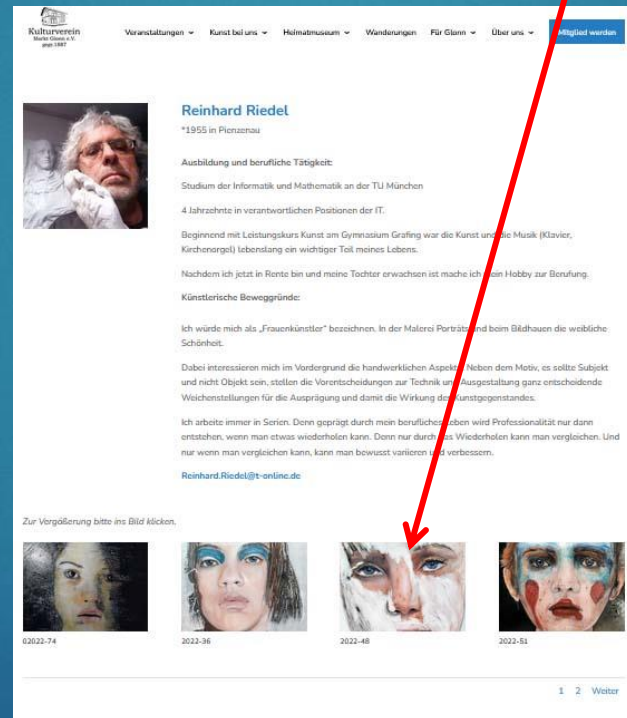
Kulturverein Markt Glonn e.V. gegr. 1887

Veranstaltungen ⌄ Kunst bei uns ⌄ Heimatmuseum ⌄ Wanderungen Für Glonn ⌄ Über uns ⌄ Mitglied werden

Reinhard Riedel

*1955 in Pienzenau

Ausbildung und berufliche Tätigkeit:

Studium der Informatik und Mathematik an der TU München

4 Jahrzehnte in verantwortlichen Positionen der IT.

Beginnend mit Leistungskurs Kunst am Gymnasium Grafing war die Kunst und die Musik (Klavier, Kirchenorgel) lebenslang ein wichtiger Teil meines Lebens.

Nachdem ich jetzt in Rente bin und meine Tochter erwachsen ist mache ich mein Hobby zur Berufung.

Künstlerische Beweggründe:

Ich würde mich als „Frauenkünstler" bezeichnen. In der Malerei Porträts und beim Bildhauen die weibliche Schönheit.

Dabei interessieren mich im Vordergrund die handwerklichen Aspekte. Neben dem Motiv, es sollte Subjekt und nicht Objekt sein, stellen die Vorentscheidungen zur Technik und Ausgestaltung ganz entscheidende Weichenstellungen für die Ausprägung und damit die Wirkung des Kunstgegenstandes.

Ich arbeite immer in Serien. Denn geprägt durch mein berufliches Leben wird Professionalität nur dann entstehen, wenn man etwas wiederholen kann. Denn nur durch das Wiederholen kann man vergleichen. Und nur wenn man vergleichen kann, kann man bewusst variieren und verbessern.

Reinhard.Riedel@t-online.de

Zur Vergrößerung bitte ins Bild klicken.

02022-74

2022-36

2022-48

2022-51

1 2 Weiter